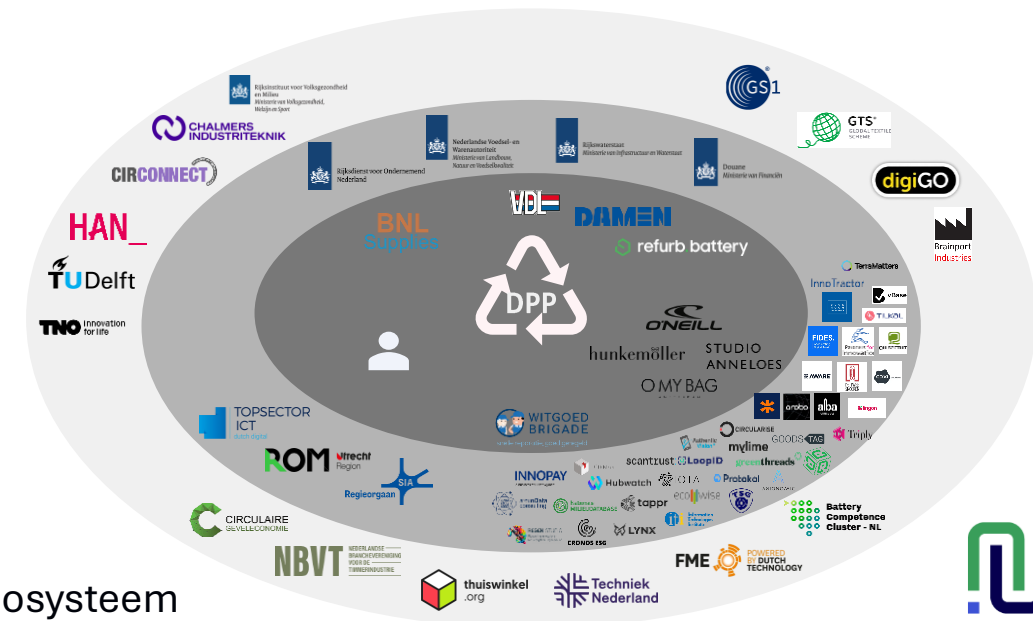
Rijksinstituut voor Volksgezondheid en Milieu Ministerie van Volksgezondheid, Welzijn en Sport

GS1

CHALMERS INDUSTRITEKNIK

Nederlandse Voedsel- en Warenautoriteit Ministerie van Landbouw, Natuur en Voedselkwaliteit

Rijkswaterstaat Ministerie van Infrastructuur en Waterstaat

GTS GLOBAL TEXTILE SCHEME

Rijksdienst voor Ondernemend Nederland

Douane Ministerie van Financiën

CIRCONNECT

digiGO

HAN_

VDL

DAMEN

Brainport Industries

BNL Supplies

refurb battery

TUDelft

DPP

TerraMatters

InnoTractor

TNO innovation for life

O'NEILL

FIDES.

hunkemöller

STUDIO ANNELOES

O MY BAG

TOPSECTOR ICT

WITGOED BRIGADE

CIRCULARISE

mylime

GOODS TAG

Triply

ROM Utrecht Region

INNOPAY

scantrust

LoopID

greenthreads

Hubwatch

Protokol

SIA

Regieorgaan

tappr

LYNX

CRONOS ESG

Battery Competence Cluster - NL

CIRCULAIRE BEVELECONOMIE

NBVT NEDERLANDSE BRANCHEVERENIGING VOOR DE TIMMERINDUSTRIE

FME POWERED BY DUTCH TECHNOLOGY

thuiswinkel .org

Techniek Nederland

osysteem